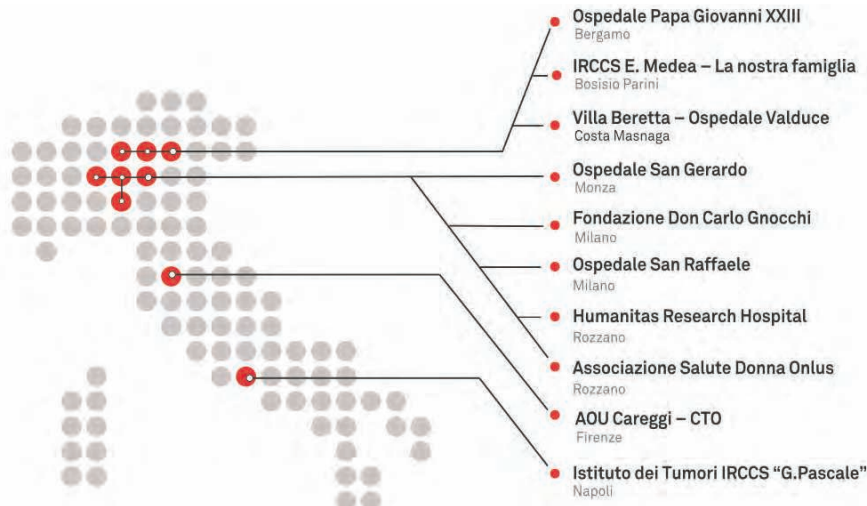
Ospedale Papa Giovanni XXIII
Bergamo

IRCCS E. Medea – La nostra famiglia
Bosisio Parini

Villa Beretta – Ospedale Valduce
Costa Masnaga

Ospedale San Gerardo
Monza

Fondazione Don Carlo Gnocchi
Milano

Ospedale San Raffaele
Milano

Humanitas Research Hospital
Rozzano

Associazione Salute Donna Onlus
Rozzano

AOU Careggi – CTO
Firenze

Istituto dei Tumori IRCCS "G.Pascale"
Napoli